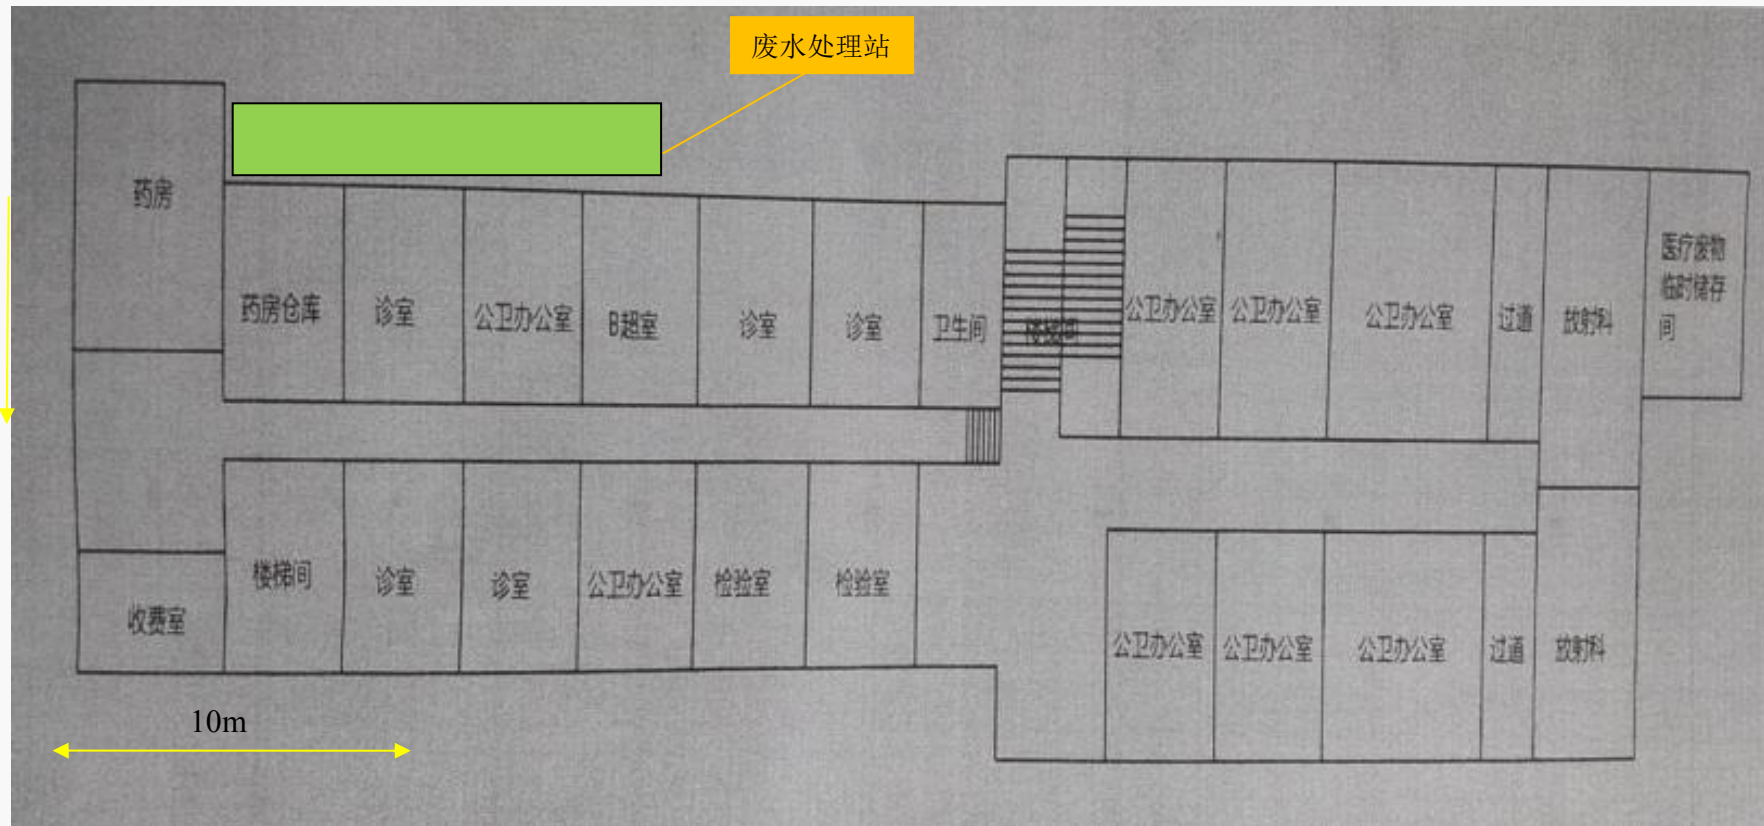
废水处理站

药房

药房仓库

诊室

公卫办公室

B超室

诊室

诊室

卫生间

楼梯间

公卫办公室

公卫办公室

公卫办公室

过道

放射科

医疗废物临时储存间

楼梯间

诊室

诊室

公卫办公室

检验室

检验室

收费室

公卫办公室

公卫办公室

公卫办公室

过道

放射科

10m